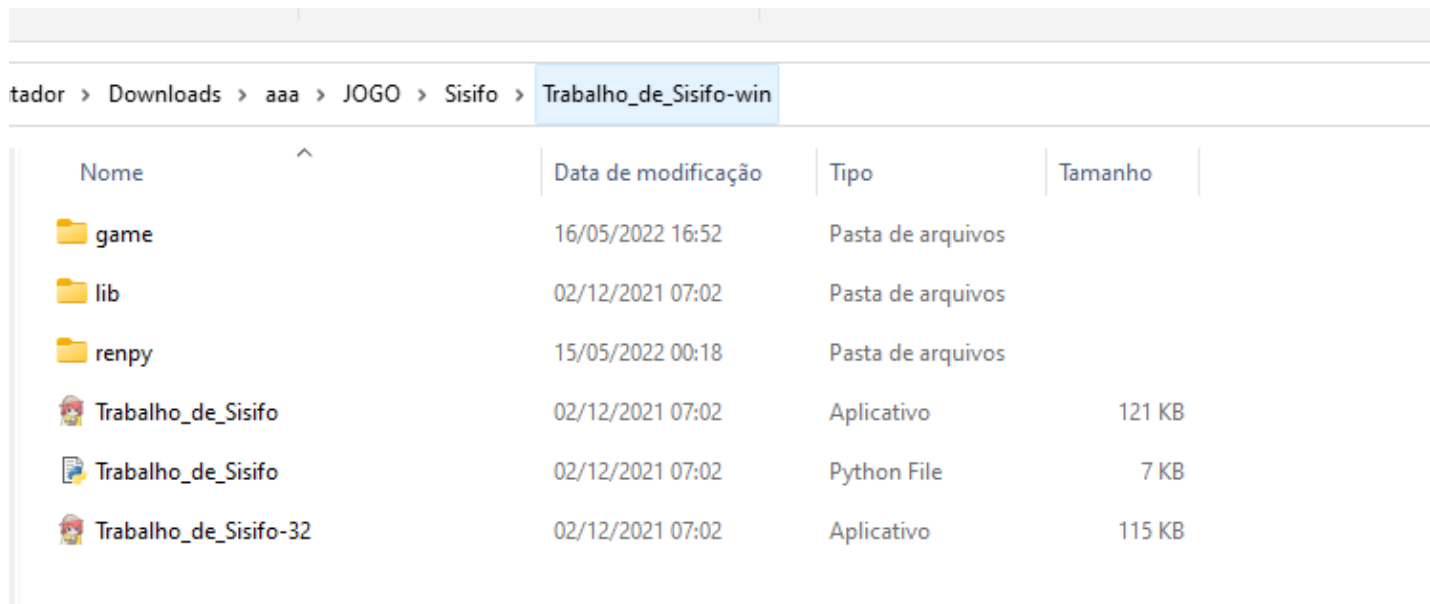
tador > Downloads > aaa > JOGO > Sisifo > Trabalho_de_Sisifo-win

| Nome | Data de modificação | Tipo | Tamanho |
|---|---|---|---|
| game | 16/05/2022 16:52 | Pasta de arquivos | |
| lib | 02/12/2021 07:02 | Pasta de arquivos | |
| renpy | 15/05/2022 00:18 | Pasta de arquivos | |
| Trabalho_de_Sisifo | 02/12/2021 07:02 | Aplicativo | 121 KB |
| Trabalho_de_Sisifo | 02/12/2021 07:02 | Python File | 7 KB |
| Trabalho_de_Sisifo-32 | 02/12/2021 07:02 | Aplicativo | 115 KB |